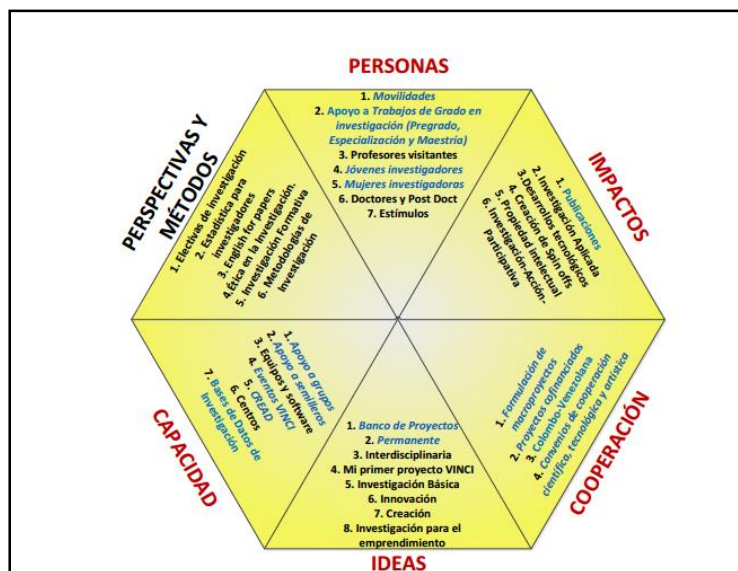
PERSONAS

1. Movilidades
2. Apoyo a Trabajos de Grado en investigación (Pregrado, Especialización y Maestría)
3. Profesores visitantes
4. Jóvenes investigadores
5. Mujeres investigadoras
6. Doctores y Post Doct
7. Estímulos

IMPACTOS

1. Publicaciones
2. Investigación Aplicada
3. Desarrollos tecnológicos
4. Creación de Spin offs
5. Propiedad intelectual
6. Investigación-Acción-Participativa

COOPERACIÓN

1. Formulación de macroproyectos
2. Proyectos cofinanciados
3. Colombo-Venezolana
4. Convenios de cooperación científica, tecnológica y artística

IDEAS

1. Banco de Proyectos
2. Permanente
3. Interdisciplinaria
4. Mi primer proyecto VINCI
5. Investigación Básica
6. Innovación
7. Creación
8. Investigación para el emprendimiento

CAPACIDAD

1. Apoyo a grupos
2. Apoyo a semilleros
3. Equipos y software
4. Eventos VINCI
5. CIEAD
6. Centros
7. Bases de Datos de investigación

PERSPECTIVAS Y MÉTODOS

1. Electivas de investigación
2. Estadística para investigadores
3. English for papers
4. Ética en la investigación
5. Investigación Formativa
6. Metodologías de investigación